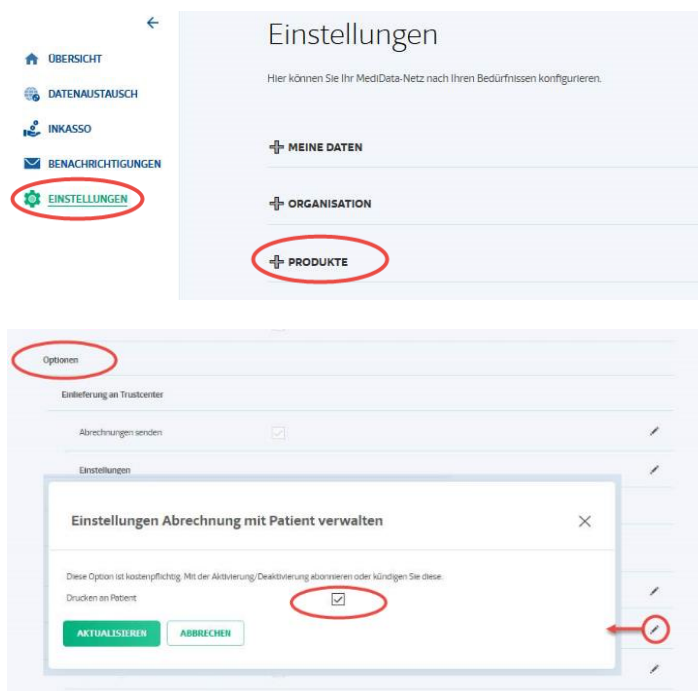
ÜBERSICHT
DATENAUSTAUSCH
INKASSO
BENACHRICHTIGUNGEN
EINSTELLUNGEN

Einstellungen

Hier können Sie Ihr MediData-Netz nach Ihren Bedürfnissen konfigurieren.

MEINE DATEN

ORGANISATION

PRODUKTE

Optionen

Einlieferung an Trustcenter

Abrechnungen senden

Einstellungen

Einstellungen Abrechnung mit Patient verwalten

Diese Option ist kostenpflichtig. Mit der Aktivierung/Deaktivierung abonnieren oder kündigen Sie diese.

Drucken an Patient

AKTUALISIEREN
ABBRECHEN